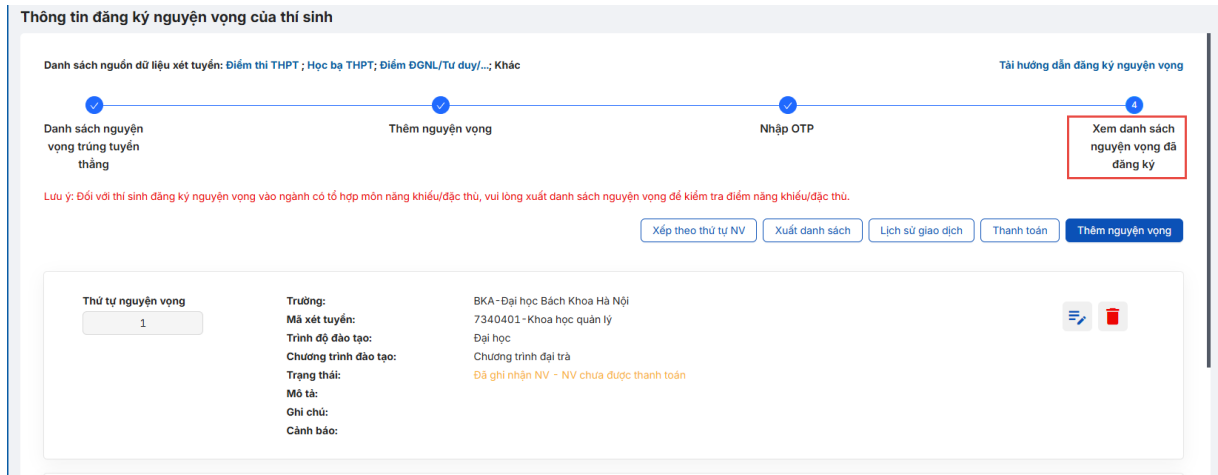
Thông tin đăng ký nguyện vọng của thí sinh

Danh sách nguồn dữ liệu xét tuyển: Điểm thi THPT ; Học bạ THPT; Điểm ĐGNL/Tư duy/...; Khác

Tải hướng dẫn đăng ký nguyện vọng

4

Danh sách nguyện vọng trúng tuyển thẳng

Thêm nguyện vọng

Nhập OTP

Xem danh sách nguyện vọng đã đăng ký

Lưu ý: Đối với thí sinh đăng ký nguyện vọng vào ngành có tổ hợp môn năng khiếu/đặc thù, vui lòng xuất danh sách nguyện vọng để kiểm tra điểm năng khiếu/đặc thù.

Xếp theo thứ tự NV | Xuất danh sách | Lịch sử giao dịch | Thanh toán | Thêm nguyện vọng

Thứ tự nguyện vọng
1

Trường: BKA-Đại học Bách Khoa Hà Nội
Mã xét tuyển: 7340401-Khoa học quản lý
Trình độ đào tạo: Đại học
Chương trình đào tạo: Chương trình đại trà
Trạng thái: Đã ghi nhận NV - NV chưa được thanh toán
Mô tả:
Ghi chú:
Cảnh báo: